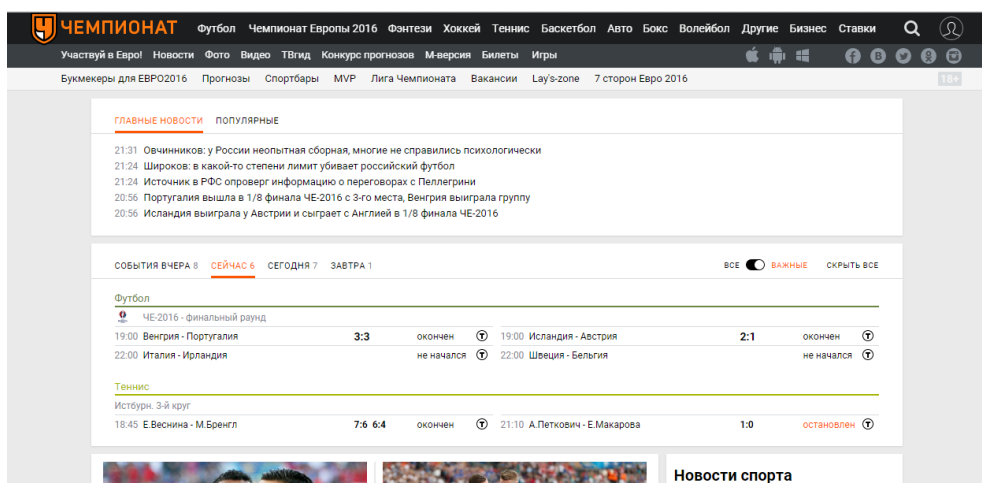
ЧЕМПИОНАТ Футбол Чемпионат Европы 2016 Фэнтези Хоккей Теннис Баскетбол Авто Бокс Волейбол Другие Бизнес Ставки

Участвуй в Евро! Новости Фото Видео ТВгид Конкурс прогнозов М-версия Билеты Игры

Букмекеры для ЕВРО2016 Прогнозы Спортбары MVP Лига Чемпионата Вакансии Lay's-zone 7 сторон Евро 2016 18+

ГЛАВНЫЕ НОВОСТИ ПОПУЛЯРНЫЕ

21:31 Овчинников: у России неопытная сборная, многие не справились психологически
21:24 Широков: в какой-то степени лимит убивает российский футбол
21:24 Источник в РФС опроверг информацию о переговорах с Пеллегрини
20:56 Португалия вышла в 1/8 финала ЧЕ-2016 с 3-го места, Венгрия выиграла группу
20:56 Исландия выиграла у Австрии и сыграет с Англией в 1/8 финала ЧЕ-2016

СОБЫТИЯ ВЧЕРА 8 СЕЙЧАС 6 СЕГОДНЯ 7 ЗАВТРА 1 ВСЕ ВАЖНЫЕ СКРЫТЬ ВСЕ

Футбол
ЧЕ-2016 - финальный раунд
19:00 Венгрия - Португалия 3:3 окончен 19:00 Исландия - Австрия 2:1 окончен
22:00 Италия - Ирландия не начался 22:00 Швеция - Бельгия не начался

Теннис
Истбурн. 3-й круг
18:45 Е.Веснина - М.Бренгл 7:6 6:4 окончен 21:10 А.Петкович - Е.Макарова 1:0 остановлен

Новости спорта